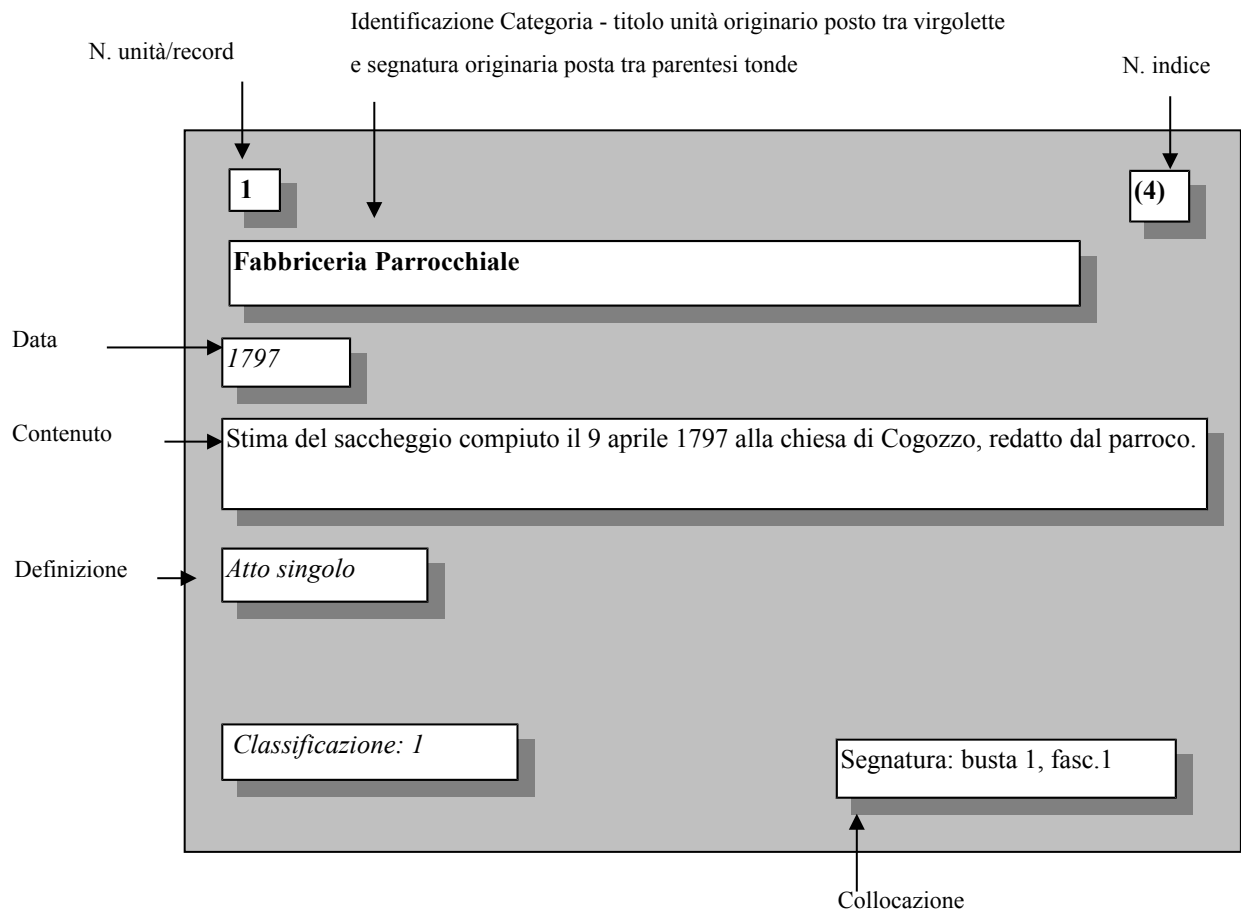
Identificazione Categoria - titolo unità originario posto tra virgolette e segnatura originaria posta tra parentesi tonde

N. unità/record

N. indice

1

(4)

Fabbriceria Parrocchiale

Data

1797

Contenuto

Stima del saccheggio compiuto il 9 aprile 1797 alla chiesa di Cogozzo, redatto dal parroco.

Definizione

Atto singolo

Classificazione: 1

Segnatura: busta 1, fasc.1

Collocazione